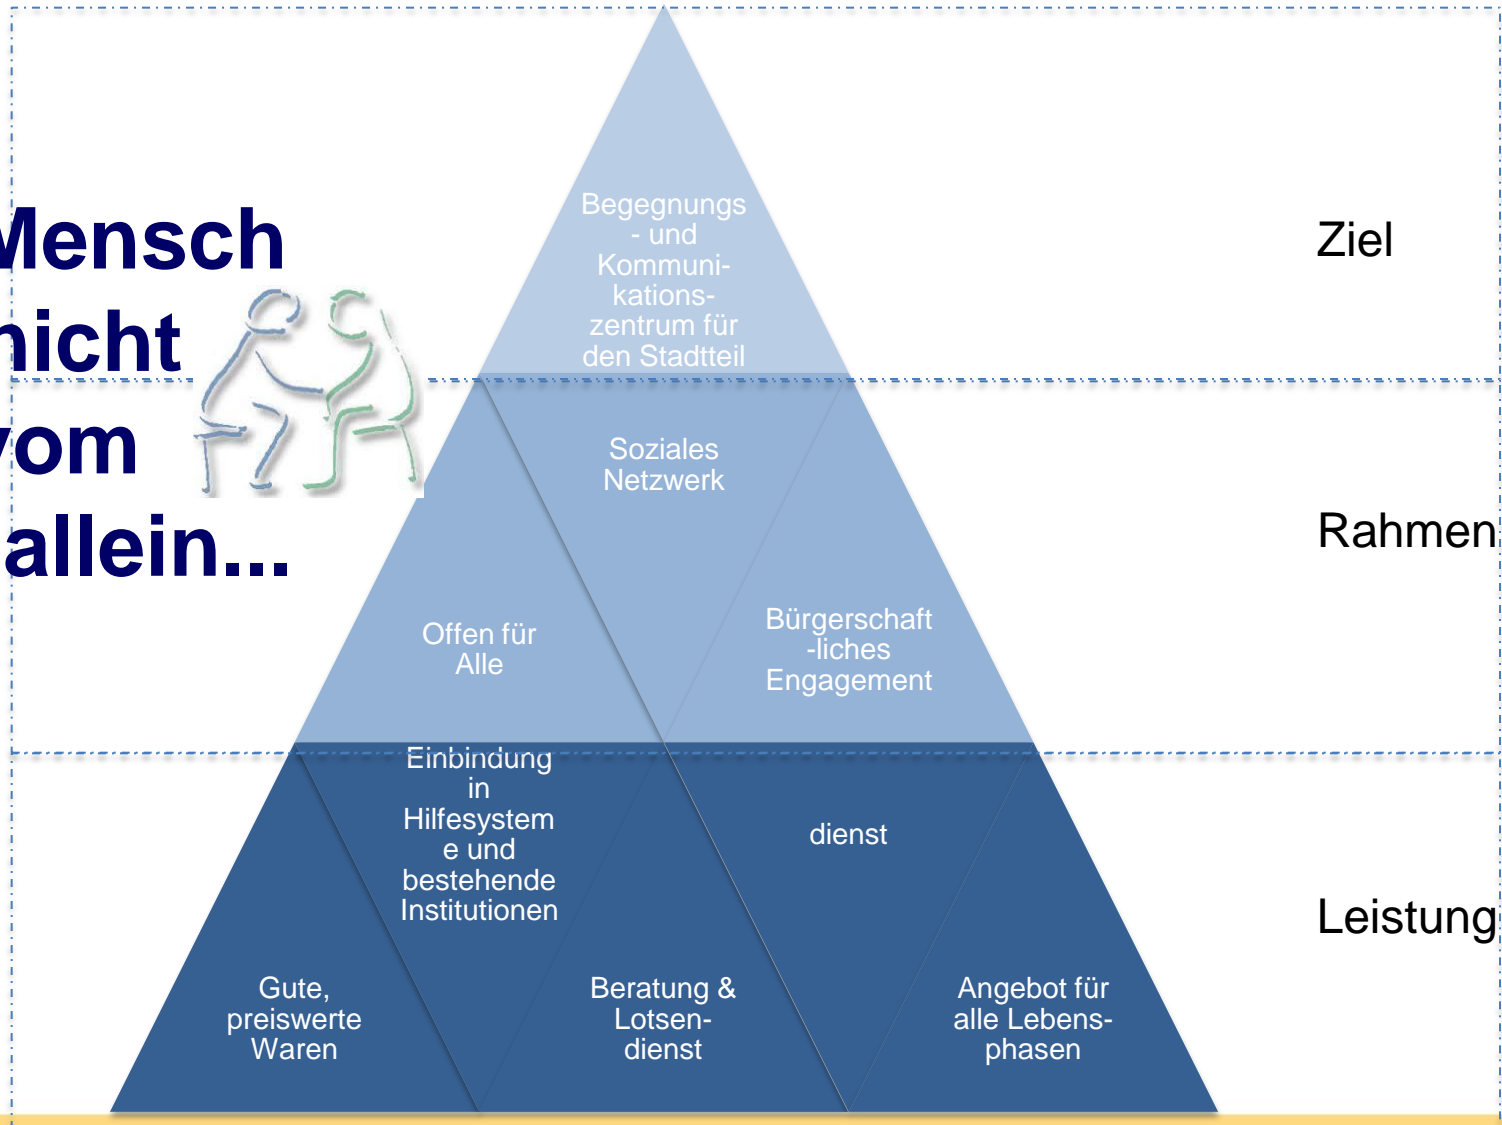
Mensch
nicht
vom
allein...

Begegnungs - und Kommunikations-zentrum für den Stadtteil

Ziel

Soziales Netzwerk

Offen für Alle

Bürgerschaft -liches Engagement

Rahmen

Einbindung in Hilfesysteme und bestehende Institutionen

dienst

Leistung

Gute, preiswerte Waren

Beratung & Lotsen-dienst

Angebot für alle Lebens-phasen